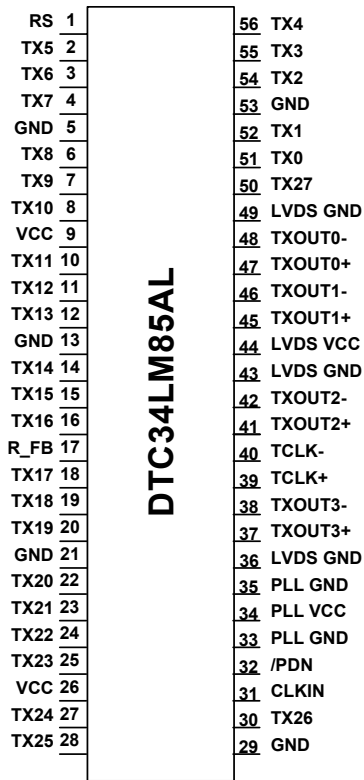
RS 1
TX5 2
TX6 3
TX7 4
GND 5
TX8 6
TX9 7
TX10 8
VCC 9
TX11 10
TX12 11
TX13 12
GND 13
TX14 14
TX15 15
TX16 16
R_FB 17
TX17 18
TX18 19
TX19 20
GND 21
TX20 22
TX21 23
TX22 24
TX23 25
VCC 26
TX24 27
TX25 28

DTC34LM85AL

56 TX4
55 TX3
54 TX2
53 GND
52 TX1
51 TX0
50 TX27
49 LVDS GND
48 TXOUT0-
47 TXOUT0+
46 TXOUT1-
45 TXOUT1+
44 LVDS VCC
43 LVDS GND
42 TXOUT2-
41 TXOUT2+
40 TCLK-
39 TCLK+
38 TXOUT3-
37 TXOUT3+
36 LVDS GND
35 PLL GND
34 PLL VCC
33 PLL GND
32 /PDN
31 CLKIN
30 TX26
29 GND